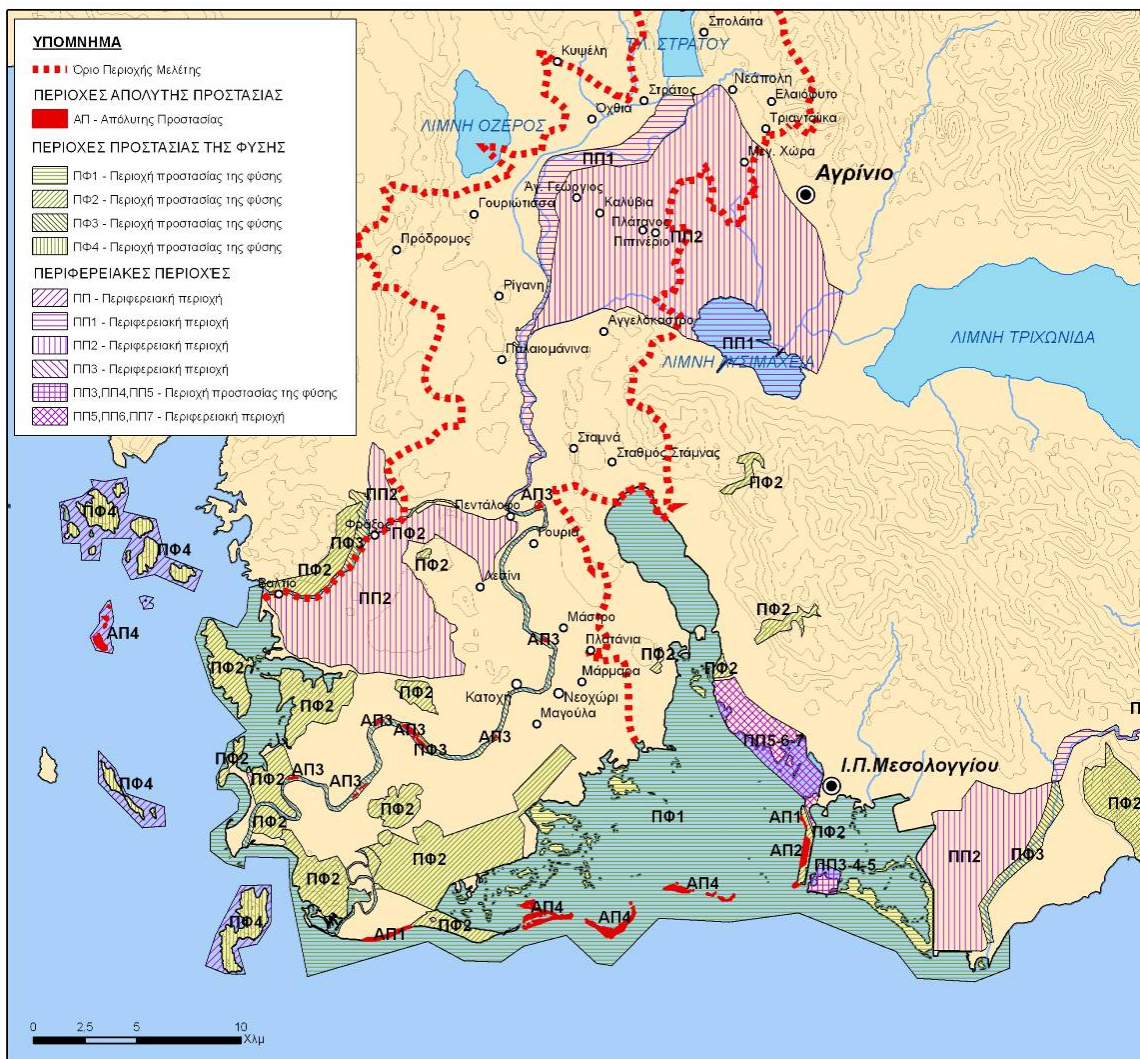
ΥΠΟΜΝΗΜΑ

Όριο Περιοχής Μελέτης

ΠΕΡΙΟΧΕΣ ΑΠΟΛΥΤΗΣ ΠΡΟΣΤΑΣΙΑΣ

ΑΠ - Απόλυτης Προστασίας

ΠΕΡΙΟΧΕΣ ΠΡΟΣΤΑΣΙΑΣ ΤΗΣ ΦΥΣΗΣ

ΠΦ1 - Περιοχή προστασίας της φύσης

ΠΦ2 - Περιοχή προστασίας της φύσης

ΠΦ3 - Περιοχή προστασίας της φύσης

ΠΦ4 - Περιοχή προστασίας της φύσης

ΠΕΡΙΦΕΡΕΙΑΚΕΣ ΠΕΡΙΟΧΕΣ

ΠΠ - Περιφερειακή περιοχή

ΠΠ1 - Περιφερειακή περιοχή

ΠΠ2 - Περιφερειακή περιοχή

ΠΠ3 - Περιφερειακή περιοχή

ΠΠ3,ΠΠ4,ΠΠ5 - Περιοχή προστασίας της φύσης

ΠΠ5,ΠΠ6,ΠΠ7 - Περιφερειακή περιοχή

Σπολάιτα
ΤΑ. ΣΤΡΑΤΟΥ
Κυψέλη
Νεάπολη
Ελαιόφυτο
Στράτος
Οχθια
Τριανταϊκα
ΛΙΜΝΗ ΟΖΕΡΟΣ
ΠΠ1
Μεγ. Χώρα
Αγρίνιο
Αγ. Γεώργιος
Γουριώτισσα
Καλύβια
Πλάτανος
Πιτινέριο
ΠΠ2
Πρόδρομος
Ρίγανη
Αγγελόκαστρο
ΠΠ1
ΛΙΜΝΗ ΤΡΙΧΩΝΙΔΑ
Παλαιομάνινα
ΛΙΜΝΗ ΛΥΣΙΜΑΧΕΙΑ
Σταμνά
Σταθμός Στάμνας
ΠΦ2
ΠΠ2
Πεντάλοφο
ΑΠ3
ΠΦ4
Φραξος
ΠΠ2
ΠΦ4
ΠΦ3
Γουριά
ΠΦ2
ΠΦ2
Λεσίνι
Βαλτί
ΠΠ2
ΠΦ2
ΑΠ4
Μάστρο
ΑΠ3
Πλατάνια
ΠΦ2
ΠΦ2
ΠΦ2
Μάρμαρα
ΠΦ2
ΠΦ2
Κατοχή
Νεοχώρι
Μαγούλα
ΑΠ3
ΑΠ3
ΠΦ3
ΑΠ3
ΠΠ5-6-7
ΠΦ2
Ι.Π.Μεσολογγίου
ΠΦ2
ΑΠ3
ΑΠ3
ΠΦ4
ΠΦ2
ΠΦ1
ΑΠ1
ΠΦ2
ΠΦ2
ΠΦ2
ΑΠ2
ΠΦ2
ΠΦ2
ΠΠ3-4-5
ΠΠ2
ΠΦ3
ΑΠ4
ΑΠ4
ΑΠ4
ΠΦ4
ΑΠ1
ΠΦ2
Π

0 2.5 5 10 Χλμ